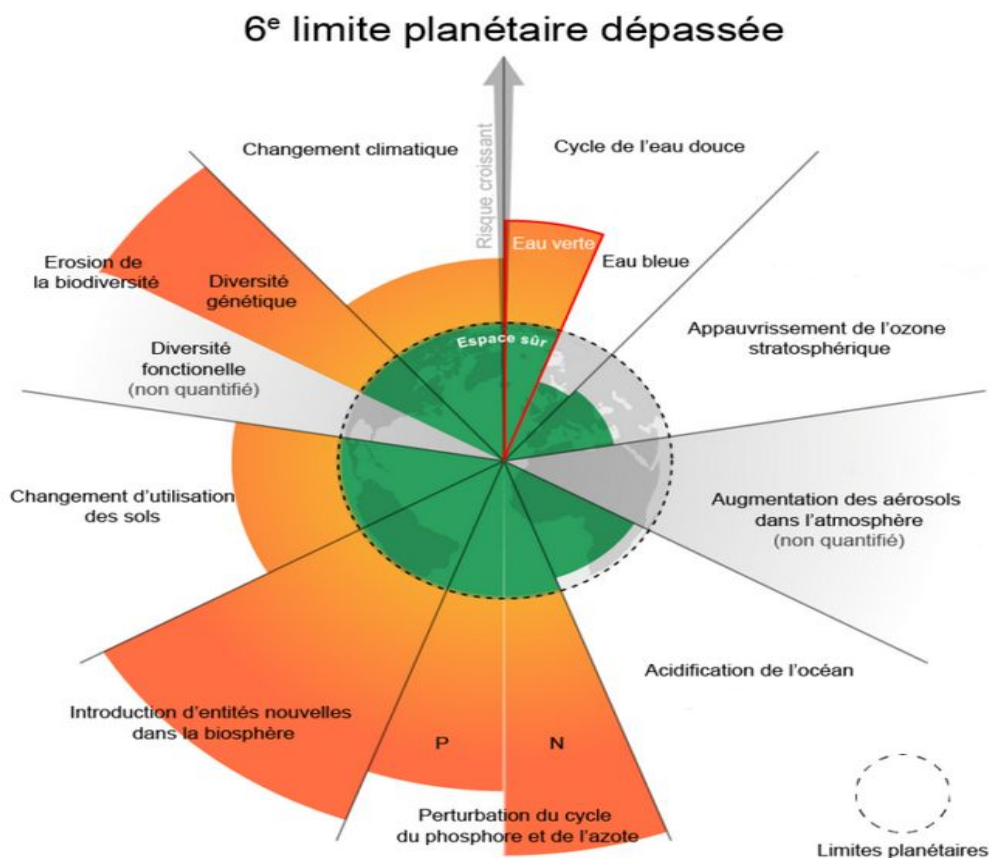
6$^e$ limite planétaire dépassée

Risque croissant

Changement climatique

Cycle de l'eau douce

Eau verte

Eau bleue

Erosion de la biodiversité

Diversité génétique

Espace sûr

Appauvrissement de l'ozone stratosphérique

Diversité fonctionelle
(non quantifié)

Changement d'utilisation des sols

Augmentation des aérosols dans l'atmosphère
(non quantifié)

Acidification de l'océan

Introduction d'entités nouvelles dans la biosphère

P

N

Perturbation du cycle du phosphore et de l'azote

Limites planétaires